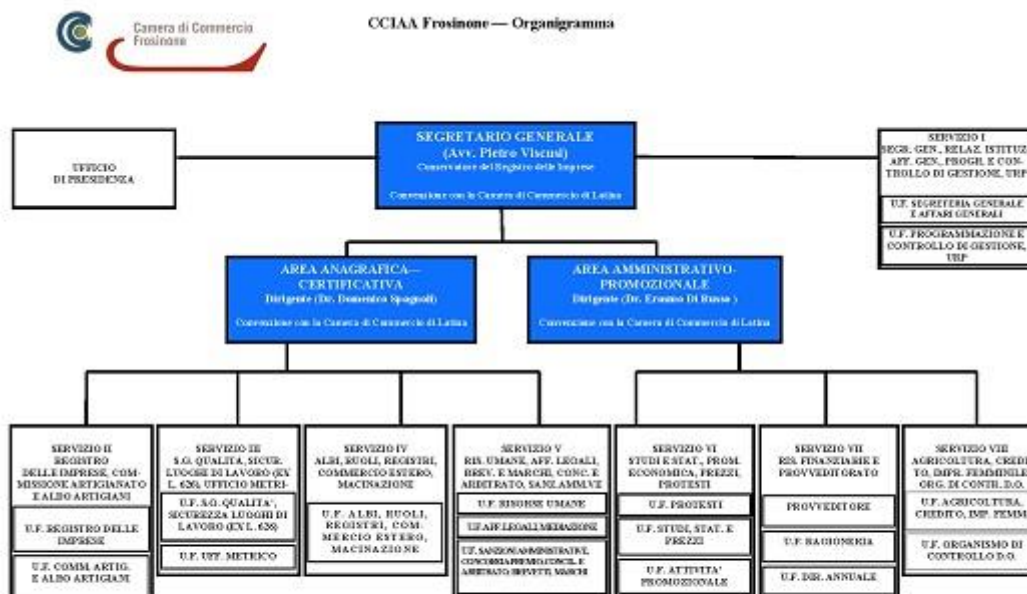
Camera di Commercio Frosinone

CCIAA Frosinone — Organigramma

UFFICIO DI PRESIDENZA

SEGRETARIO GENERALE (Avv. Pietro Viscusi) Conservatore del Registro delle Imprese

Convenzione con la Camera di Commercio di Latina

SERVIZIO I SEGR. GEN., RELAZ. ISTITUZ. AFF. GEN., PROGR. E CONTROLLO DI GESTIONE, URP

U.F. SEGRETERIA GENERALE E AFFARI GENERALI

U.F. PROGRAMMAZIONE E CONTROLLO DI GESTIONE, URP

AREA ANAGRAFICA—CERTIFICATIVA Dirigente (Dr. Domenico Spagnoli)

Convenzione con la Camera di Commercio di Latina

AREA AMMINISTRATIVO-PROMOZIONALE Dirigente (Dr. Erasmo Di Russo )

Convenzione con la Camera di Commercio di Latina

SERVIZIO II REGISTRO DELLE IMPRESE, COMMISSIONE ARTIGIANATO E ALBO ARTIGIANI

U.F. REGISTRO DELLE IMPRESE

U.F. COMM. ARTIG. E ALBO ARTIGIANI

SERVIZIO III S.G. QUALITA, SICUR. LUOGHI DI LAVORO (EX L. 626), UFFICIO METRI-

U.F. S.G. QUALITA', SICUREZZA LUOGHI DI LAVORO (EX L. 626)

U.F. UFF. METRICO

SERVIZIO IV ALBI, RUOLI, REGISTRI, COMMERCIO ESTERO, MACINAZIONE

U.F. ALBI, RUOLI, REGISTRI, COMMERCIO ESTERO, MACINAZIONE

SERVIZIO V RIS. UMANE, AFF. LEGALI, BREV. E MARCHI, CONC. E ARBITRATO, SANZ.AMM.VE

U.F. RISORSE UMANE

U.F. AFF. LEGALI MEDIAZIONE

U.F. SANZIONI AMMINISTRATIVE, CONCORSI A PREMIO CONCIL. E ARBITRATO, BREVETTI, MARCHI

SERVIZIO VI STUDI E STAT., PROM. ECONOMICA, PREZZI, PROTESTI

U.F. PROTESTI

U.F. STUDI, STAT. E PREZZI

U.F. ATTIVITA' PROMOZIONALE

SERVIZIO VII RIS. FINANZIARIE E PROVVEDITORATO

PROVVEDITORE

U.F. RAGIONERIA

U.F. DIR. ANNUALE

SERVIZIO VIII AGRICOLTURA, CREDITO, IMPR. FEMMINILE, ORG. DI CONTR. D.O.

U.F. AGRICOLTURA, CREDITO, IMP. FEMM

U.F. ORGANISMO DI CONTROLLO D.O.